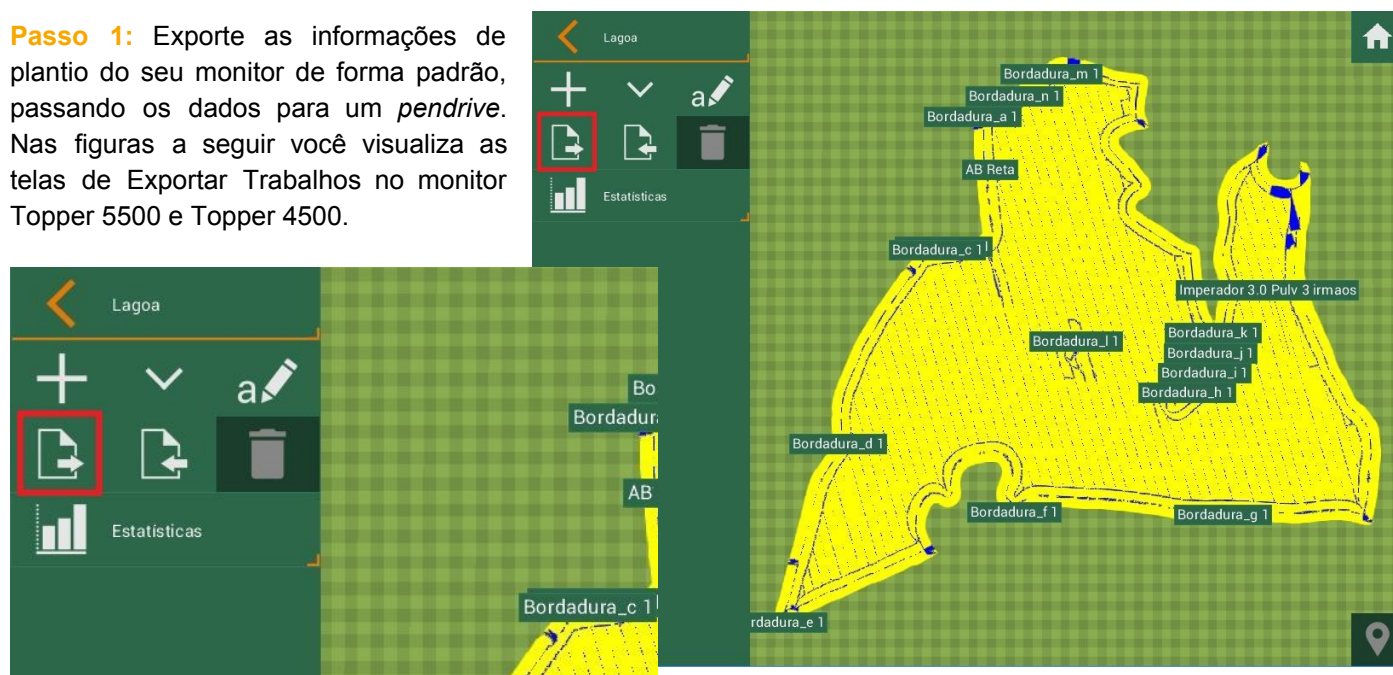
**Passo 1:** Exporte as informações de plantio do seu monitor de forma padrão, passando os dados para um *pendrive*. Nas figuras a seguir você visualiza as telas de Exportar Trabalhos no monitor Topper 5500 e Topper 4500.

Lagoa

a

Estatísticas

Bordadura_m 1
Bordadura_n 1
Bordadura_a 1
AB Reta
Bordadura_c 1
Imperador 3.0 Pulv 3 irmaos
Bordadura_k 1
Bordadura_l 1
Bordadura_j 1
Bordadura_i 1
Bordadura_h 1
Bordadura_d 1
Bordadura_f 1
Bordadura_g 1
rdadura_e 1

Lagoa

a

Estatísticas

Bo
Bordadur
AB
Bordadura_c 1